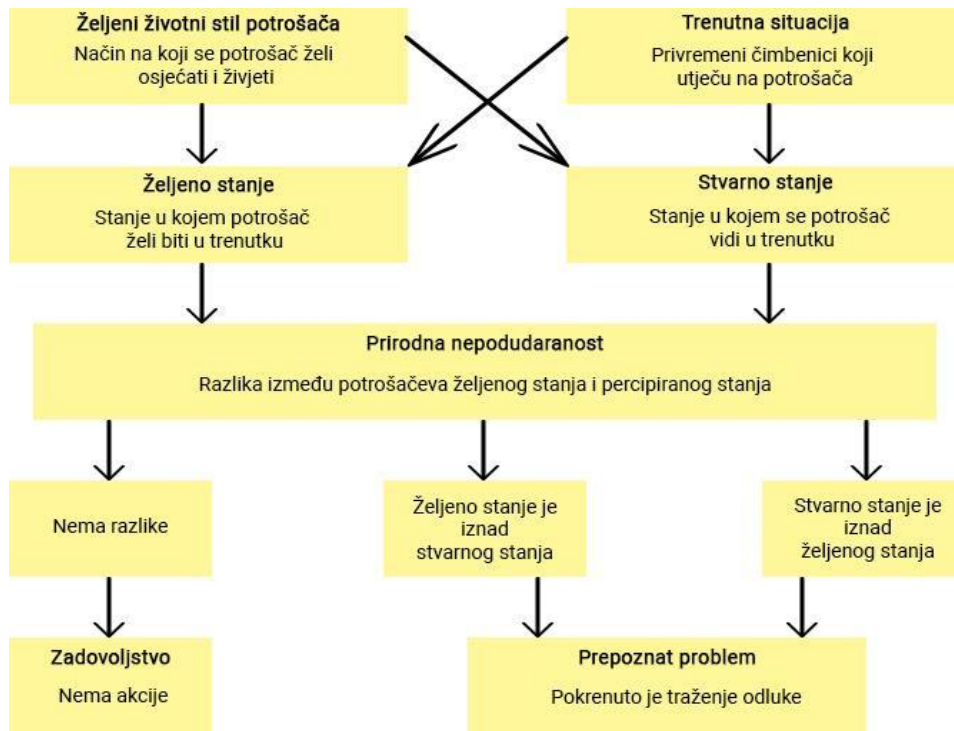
Željeni životni stil potrošača
Način na koji se potrošač želi osjećati i živjeti

Trenutna situacija
Privremeni čimbenici koji utječu na potrošača

Željeno stanje
Stanje u kojem potrošač želi biti u trenutku

Stvarno stanje
Stanje u kojem se potrošač vidi u trenutku

Prirodna nepodudaranost
Razlika između potrošačeva željenog stanja i percipiranog stanja

Nema razlike

Željeno stanje je iznad stvarnog stanja

Stvarno stanje je iznad željenog stanja

Zadovoljstvo
Nema akcije

Prepoznat problem
Pokrenuto je traženje odluke